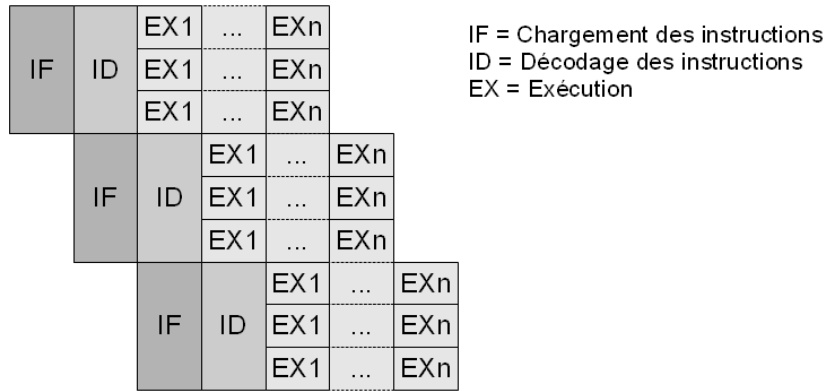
IF
ID
EX1 ... EXn
EX1 ... EXn
EX1 ... EXn

IF
ID
EX1 ... EXn
EX1 ... EXn
EX1 ... EXn

IF
ID
EX1 ... EXn
EX1 ... EXn
EX1 ... EXn

IF = Chargement des instructions
ID = Décodage des instructions
EX = Exécution